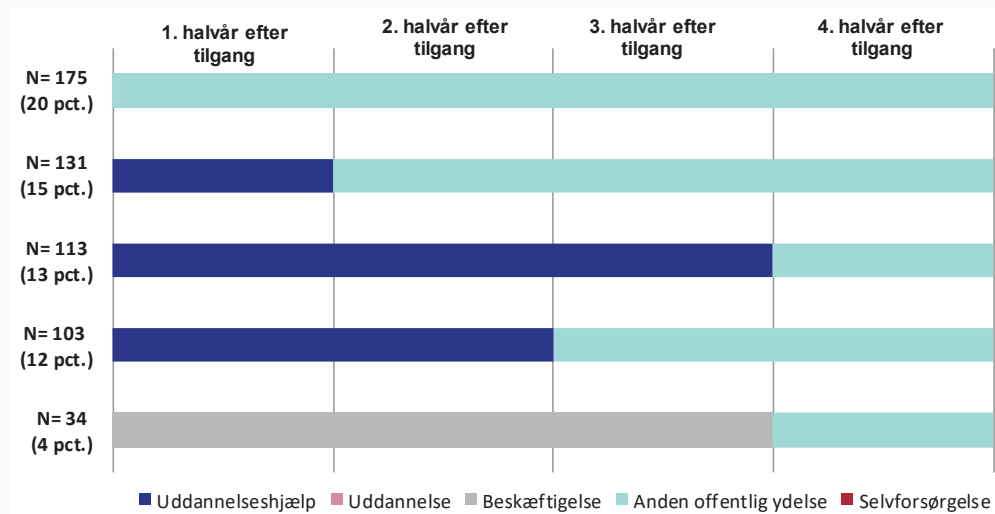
1. halvår efter tilgang

2. halvår efter tilgang

3. halvår efter tilgang

4. halvår efter tilgang

N= 175 (20 pct.)

N= 131 (15 pct.)

N= 113 (13 pct.)

N= 103 (12 pct.)

N= 34 (4 pct.)

Uddannelseshjælp Uddannelse Beskæftigelse Anden offentlig ydelse Selvforsørgelse